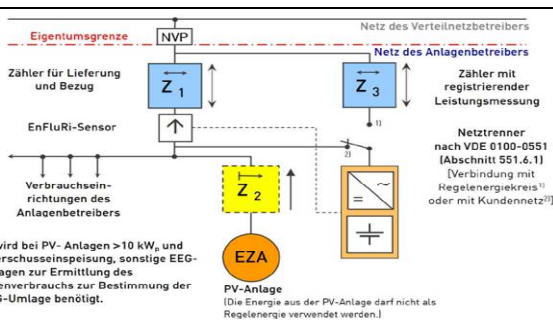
Netz des Verteilnetzbetreibers

Eigentumsgrenze

NVP

Netz des Anlagenbetreibers

Zähler für Lieferung und Bezug

$Z_1$

$Z_3$

Zähler mit registrierender Leistungsmessung

EnFluRi-Sensor

1)

2)

Netztrenner nach VDE 0100-0551 (Abschnitt 551.6.1) [Verbindung mit Regelenergiekreis$^{1)}$ oder mit Kundennetz$^{2)}$]

Verbrauchseinrichtungen des Anlagenbetreibers

$Z_2$

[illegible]ird bei PV- Anlagen >10 kW$_p$ und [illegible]erschusseinspeisung, sonstige EEG-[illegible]agen zur Ermittlung des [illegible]enverbrauchs zur Bestimmung der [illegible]G-Umlage benötigt.

EZA

PV-Anlage
(Die Energie aus der PV-Anlage darf nicht als Regelenergie verwendet werden.)